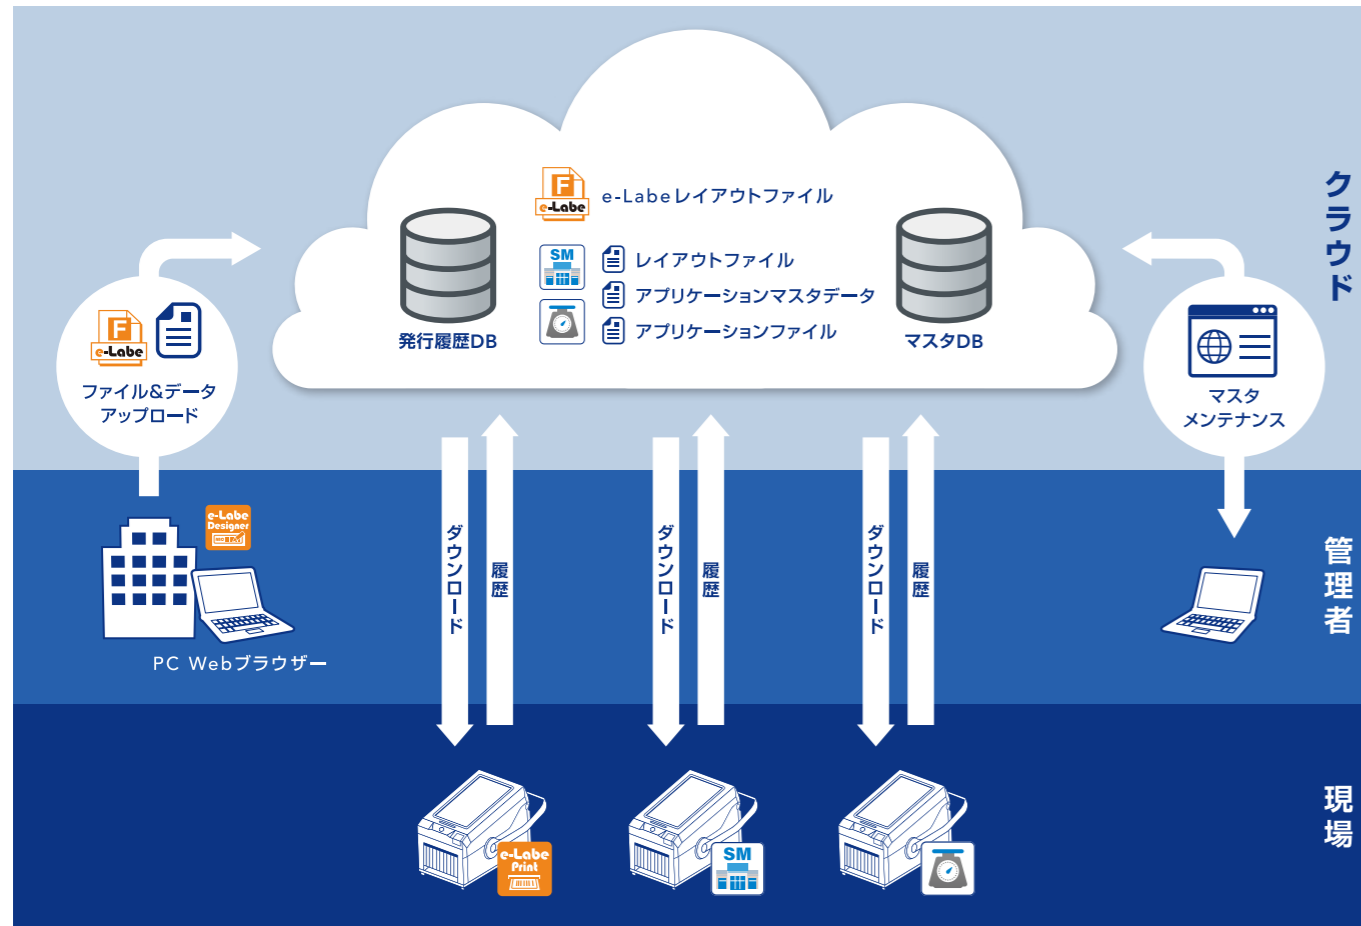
F
e-Labe
e-Labeレイアウトファイル

SM
レイアウトファイル
アプリケーションマスタデータ
アプリケーションファイル

発行履歴DB

マスタDB

クラウド

F
e-Labe
ファイル&データ
アップロード

マスタ
メンテナンス

e-Labe
Designer

PC Webブラウザー

管理者

ダウンロード
履歴
ダウンロード
履歴
ダウンロード
履歴

e-Labe
Print

SM

現場